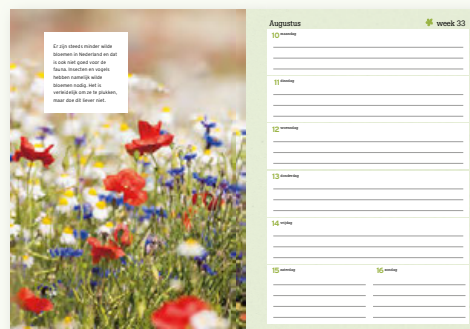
Er zijn steeds minder wilde bloemen in Nederland en dat is ook niet goed voor de fauna. Insecten en vogels hebben namelijk wilde bloemen nodig. Het is verleidelijk om ze te plukken, maar doe dit liever niet.

Augustus

week 33

10 maandag

11 dinsdag

12 woensdag

13 donderdag

14 vrijdag

15 zaterdag

16 zondag